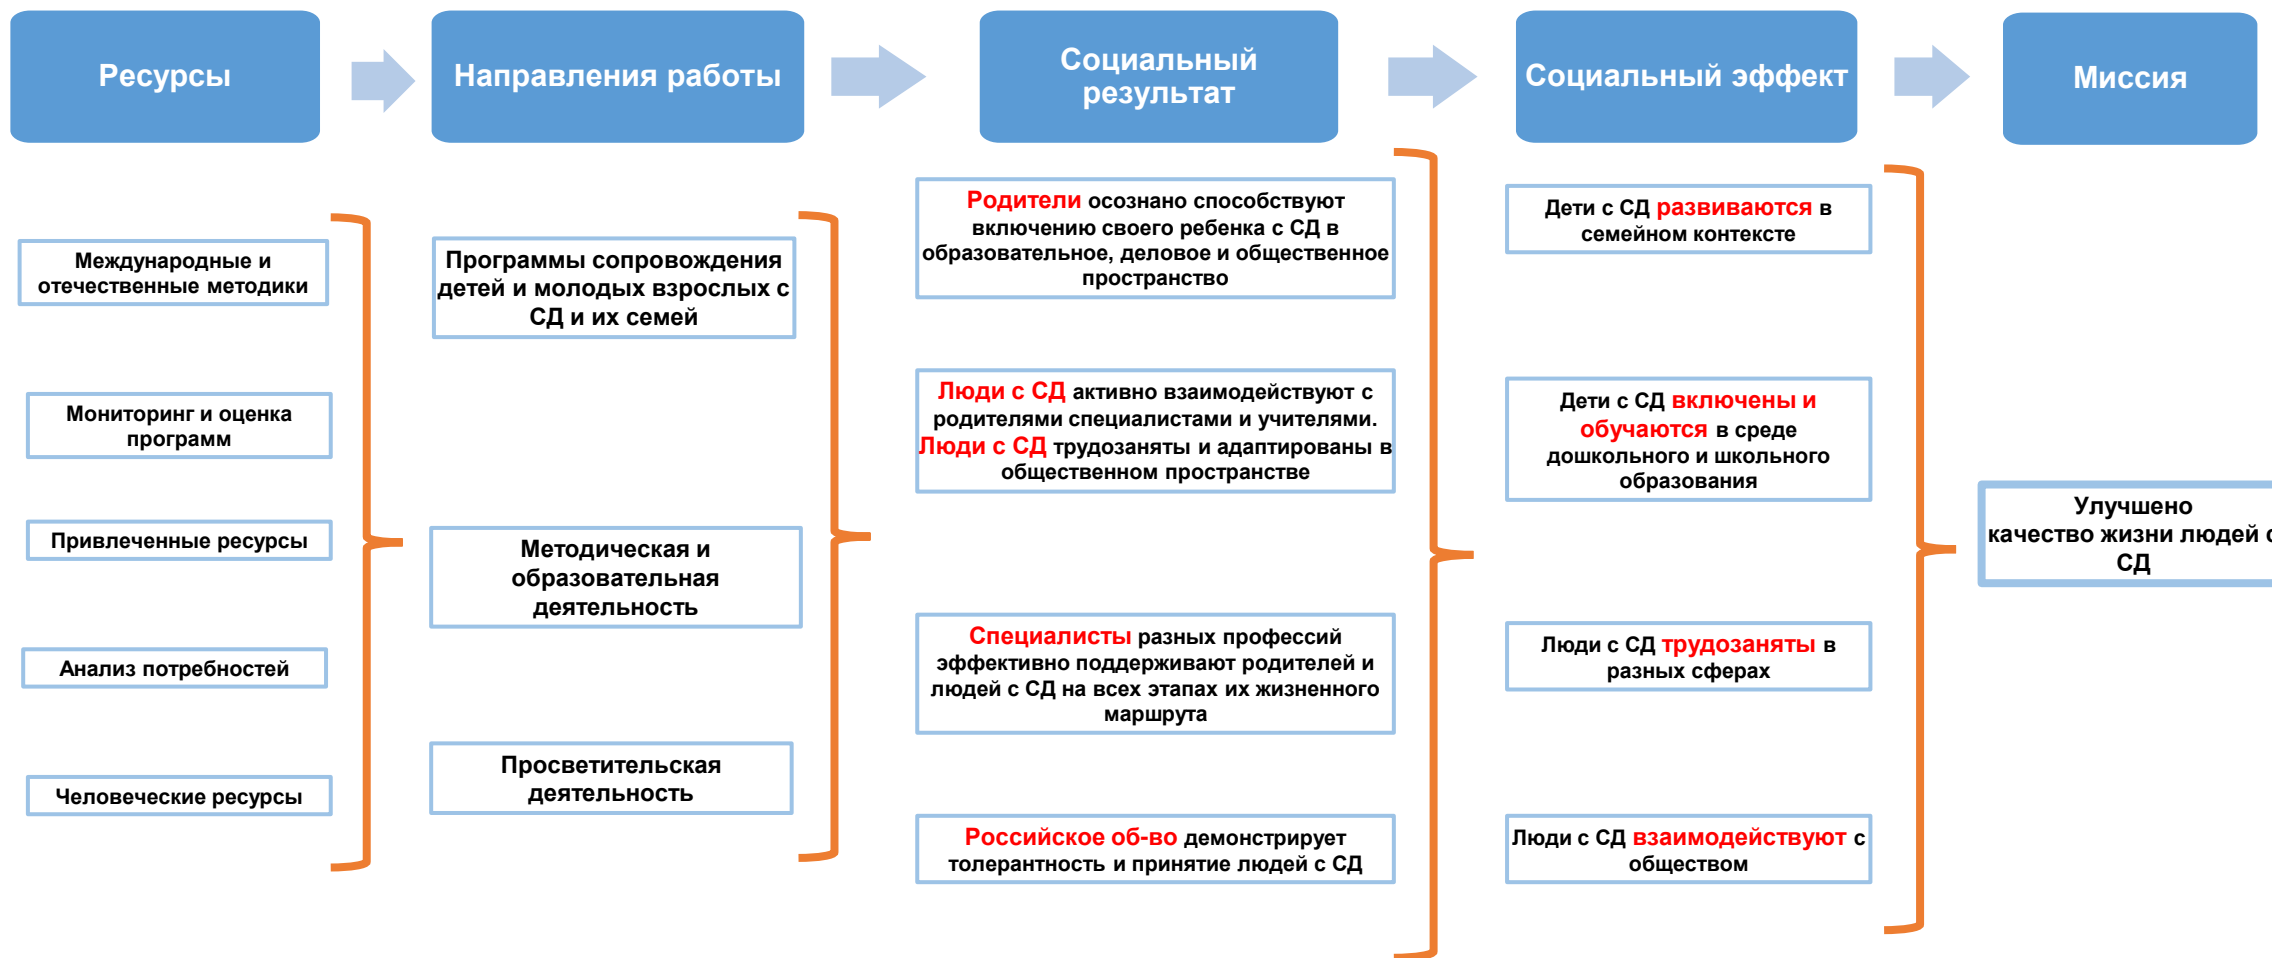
Ресурсы

Направления работы

Социальный результат

Социальный эффект

Миссия

Международные и отечественные методики

Мониторинг и оценка программ

Привлеченные ресурсы

Анализ потребностей

Человеческие ресурсы

Программы сопровождения детей и молодых взрослых с СД и их семей

Методическая и образовательная деятельность

Просветительская деятельность

Родители осознано способствуют включению своего ребенка с СД в образовательное, деловое и общественное пространство

Люди с СД активно взаимодействуют с родителями специалистами и учителями. Люди с СД трудозаняты и адаптированы в общественном пространстве

Специалисты разных профессий эффективно поддерживают родителей и людей с СД на всех этапах их жизненного маршрута

Российское об-во демонстрирует толерантность и принятие людей с СД

Дети с СД развиваются в семейном контексте

Дети с СД включены и обучаются в среде дошкольного и школьного образования

Люди с СД трудозаняты в разных сферах

Люди с СД взаимодействуют с обществом

Улучшено качество жизни людей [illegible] СД